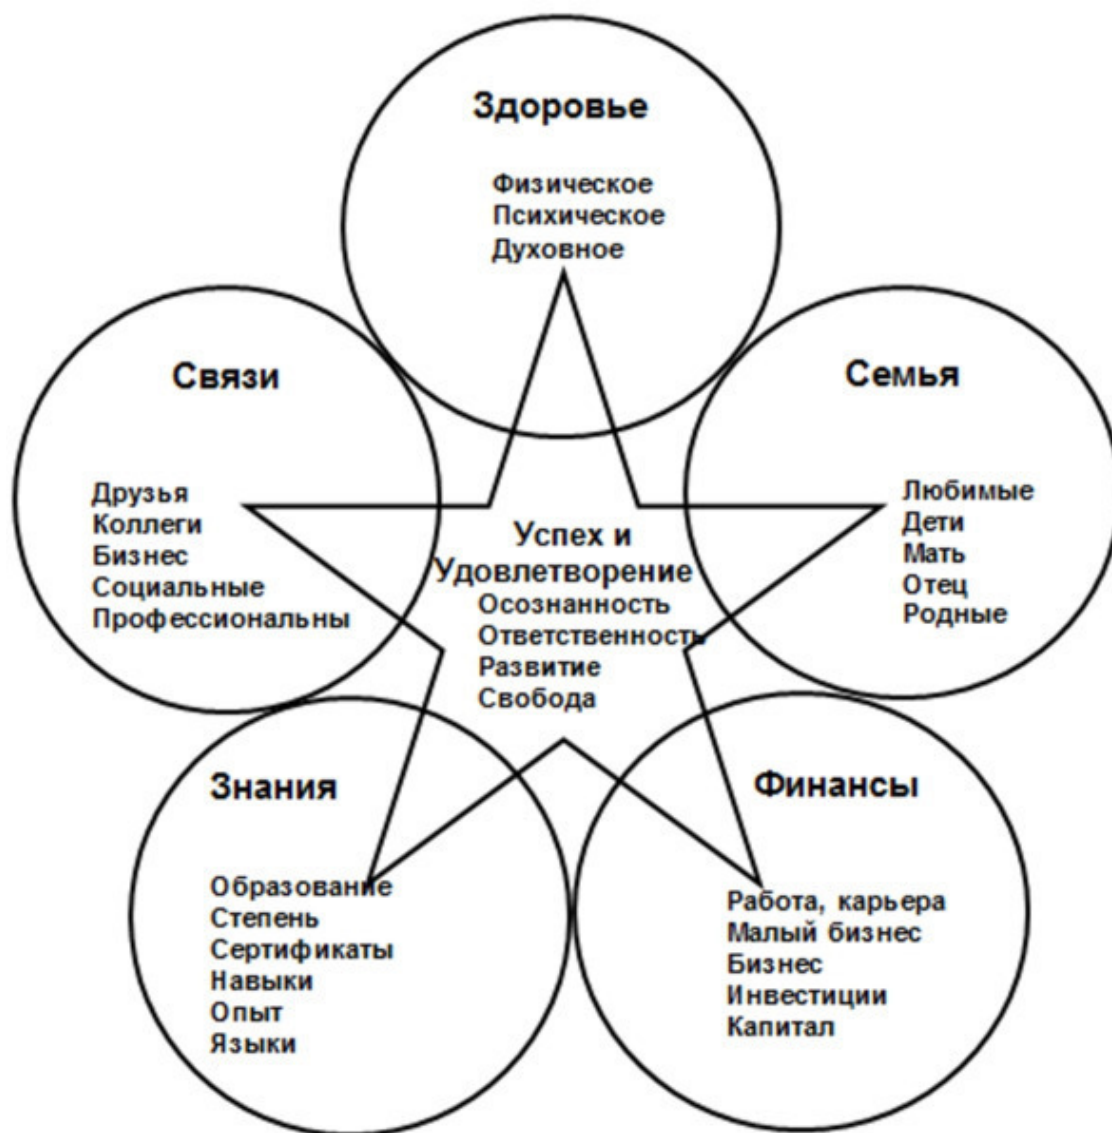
Здоровье

Физическое
Психическое
Духовное

Связи

Друзья
Коллеги
Бизнес
Социальные
Профессиональны

Семья

Любимые
Дети
Мать
Отец
Родные

Успех и Удовлетворение
Осознанность
Ответственность
Развитие
Свобода

Знания

Образование
Степень
Сертификаты
Навыки
Опыт
Языки

Финансы

Работа, карьера
Малый бизнес
Бизнес
Инвестиции
Капитал